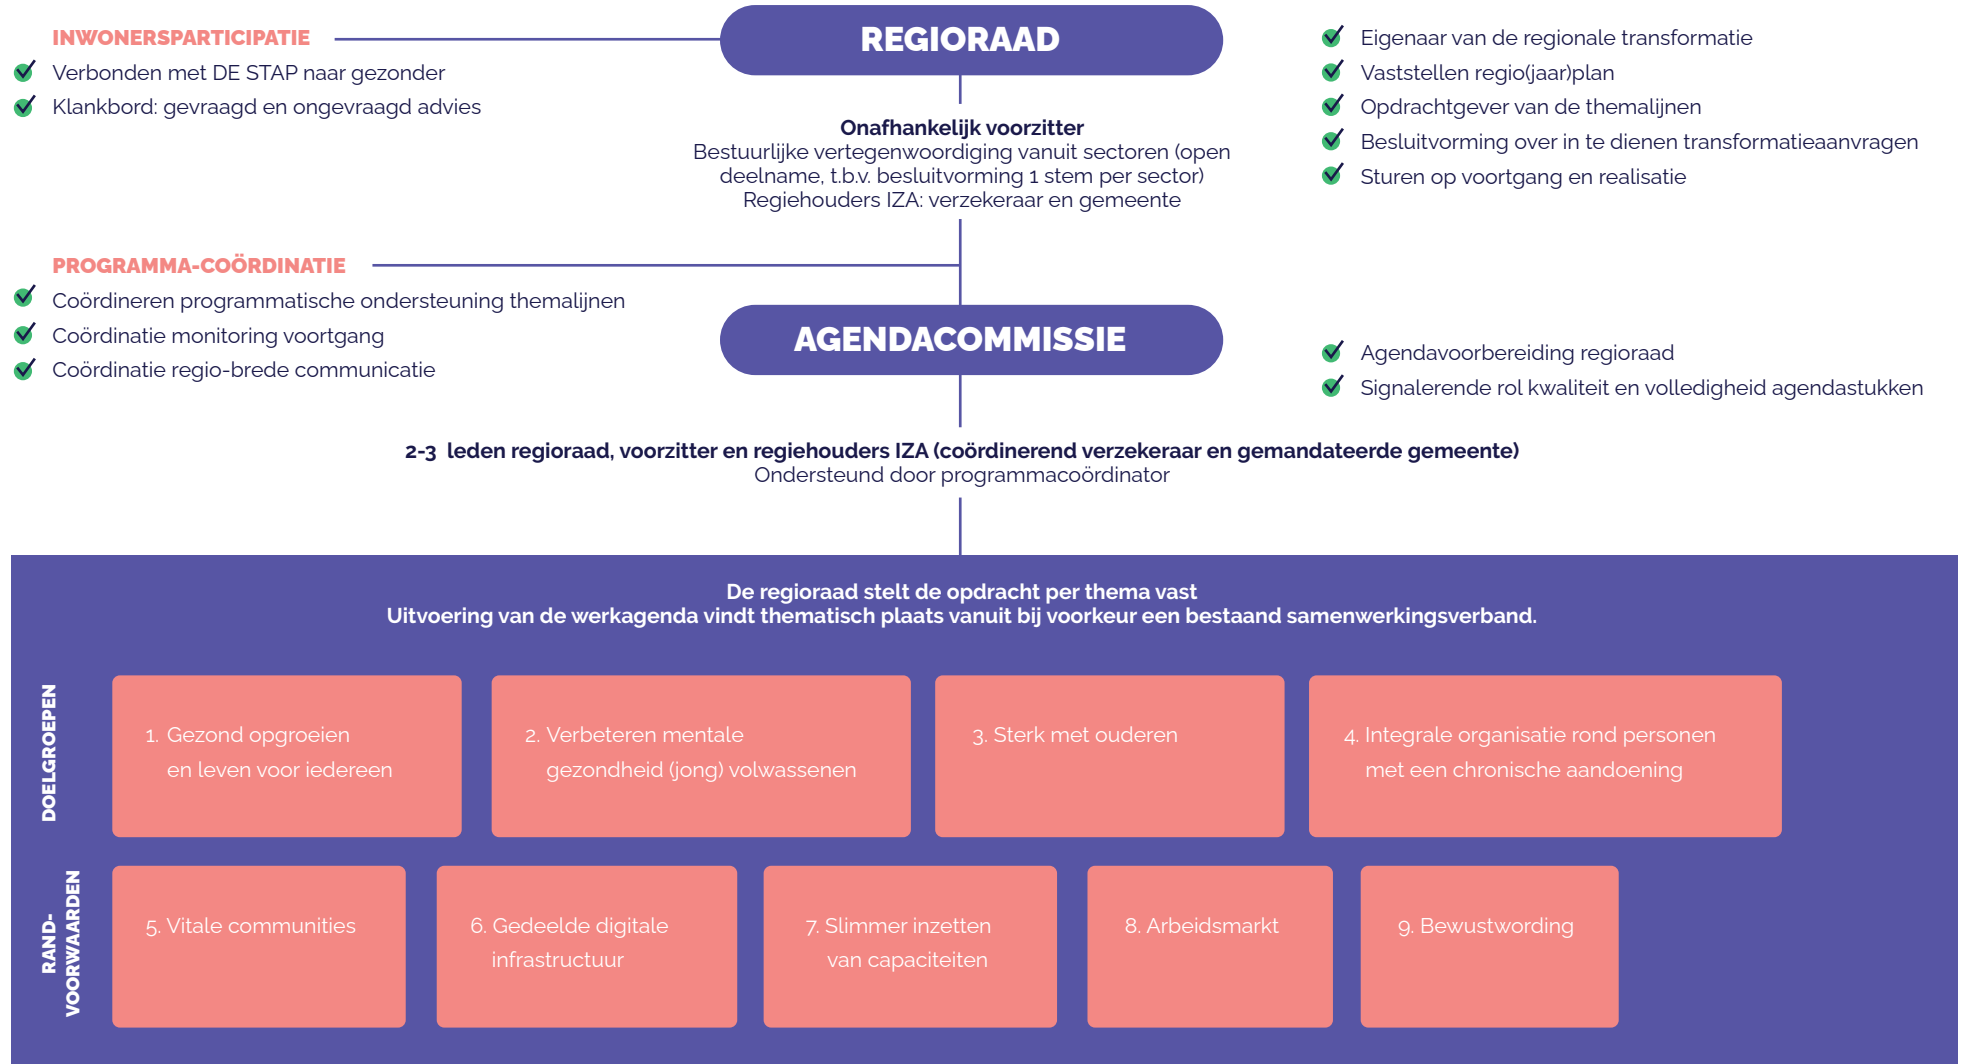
INWONERSPARTICIPATIE
Verbonden met DE STAP naar gezonder
Klankbord: gevraagd en ongevraagd advies

REGIORAAD

Eigenaar van de regionale transformatie
Vaststellen regio(jaar)plan
Opdrachtgever van de themalijnen
Besluitvorming over in te dienen transformatieaanvragen
Sturen op voortgang en realisatie

Onafhankelijk voorzitter
Bestuurlijke vertegenwoordiging vanuit sectoren (open deelname, t.b.v. besluitvorming 1 stem per sector)
Regiehouders IZA: verzekeraar en gemeente

PROGRAMMA-COÖRDINATIE
Coördineren programmatische ondersteuning themalijnen
Coördinatie monitoring voortgang
Coördinatie regio-brede communicatie

AGENDACOMMISSIE

Agendavoorbereiding regioraad
Signalerende rol kwaliteit en volledigheid agendastukken

2-3 leden regioraad, voorzitter en regiehouders IZA (coördinerend verzekeraar en gemandateerde gemeente)
Ondersteund door programmacoördinator

De regioraad stelt de opdracht per thema vast
Uitvoering van de werkagenda vindt thematisch plaats vanuit bij voorkeur een bestaand samenwerkingsverband.

DOELGROEPEN

1. Gezond opgroeien en leven voor iedereen

2. Verbeteren mentale gezondheid (jong) volwassenen

3. Sterk met ouderen

4. Integrale organisatie rond personen met een chronische aandoening

RAND-VOORWAARDEN

5. Vitale communities

6. Gedeelde digitale infrastructuur

7. Slimmer inzetten van capaciteiten

8. Arbeidsmarkt

9. Bewustwording